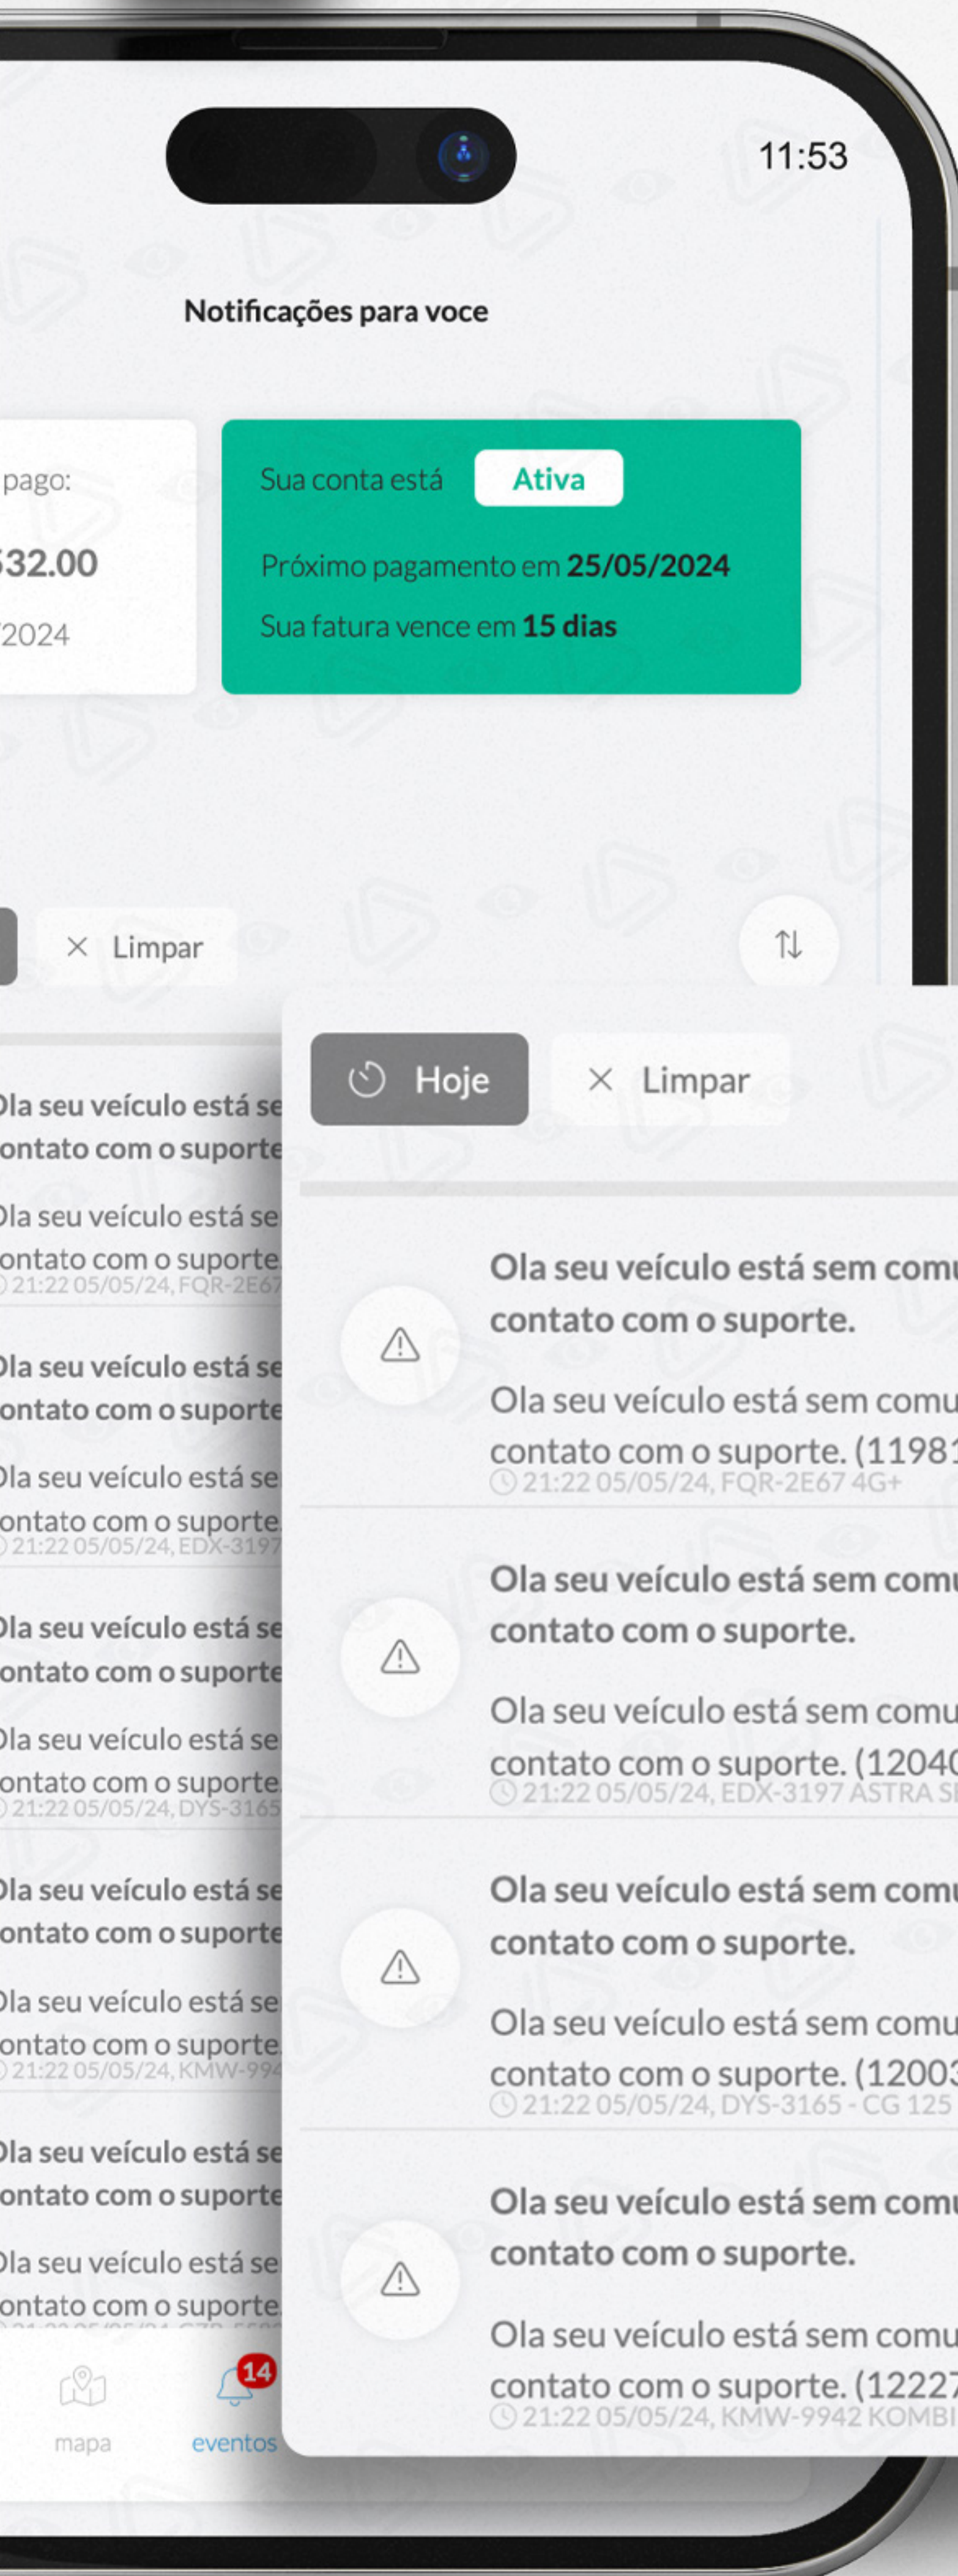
11:53

Notificações para voce

pago:
32.00
2024

Sua conta está Ativa
Próximo pagamento em **25/05/2024**
Sua fatura vence em **15 dias**

× Limpar

Ola seu veículo está se
ontato com o suporte
Ola seu veículo está se
ontato com o suporte.
21:22 05/05/24, FQR-2E67

Ola seu veículo está se
ontato com o suporte
Ola seu veículo está se
ontato com o suporte.
21:22 05/05/24, EDX-3197

Ola seu veículo está se
ontato com o suporte
Ola seu veículo está se
ontato com o suporte.
21:22 05/05/24, DYS-3165

Ola seu veículo está se
ontato com o suporte
Ola seu veículo está se
ontato com o suporte.
21:22 05/05/24, KMW-994

Ola seu veículo está se
ontato com o suporte
Ola seu veículo está se
ontato com o suporte.

mapa
14
eventos

Hoje
× Limpar

Ola seu veículo está sem comu
contato com o suporte.
Ola seu veículo está sem comu
contato com o suporte. (1198
21:22 05/05/24, FQR-2E67 4G+

Ola seu veículo está sem comu
contato com o suporte.
Ola seu veículo está sem comu
contato com o suporte. (1204
21:22 05/05/24, EDX-3197 ASTRA S

Ola seu veículo está sem comu
contato com o suporte.
Ola seu veículo está sem comu
contato com o suporte. (1200
21:22 05/05/24, DYS-3165 - CG 125

Ola seu veículo está sem comu
contato com o suporte.
Ola seu veículo está sem comu
contato com o suporte. (1222
21:22 05/05/24, KMW-9942 KOMBI